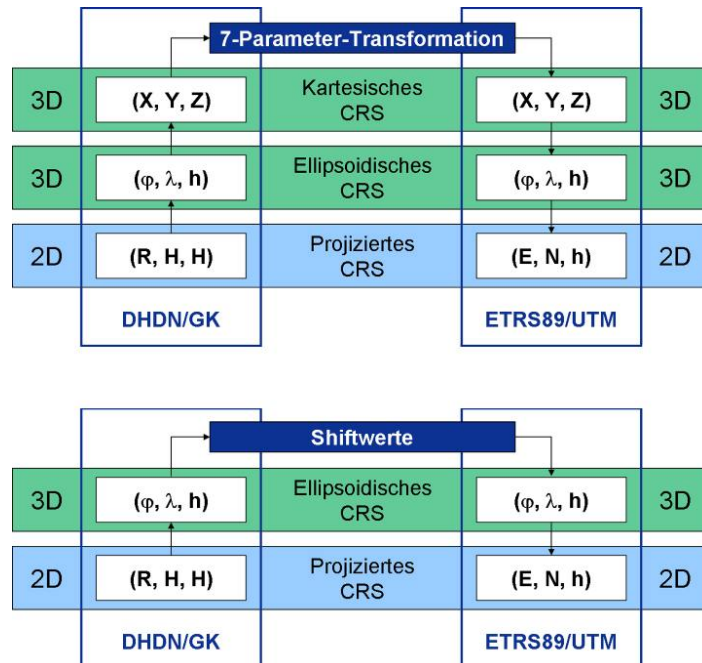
7-Parameter-Transformation

3D (X, Y, Z) Kartesisches CRS (X, Y, Z) 3D

3D ($\varphi$, $\lambda$, h) Ellipsoidisches CRS ($\varphi$, $\lambda$, h) 3D

2D (R, H, H) Projiziertes CRS (E, N, h) 2D

DHDN/GK ETRS89/UTM

Shiftwerte

3D ($\varphi$, $\lambda$, h) Ellipsoidisches CRS ($\varphi$, $\lambda$, h) 3D

2D (R, H, H) Projiziertes CRS (E, N, h) 2D

DHDN/GK ETRS89/UTM